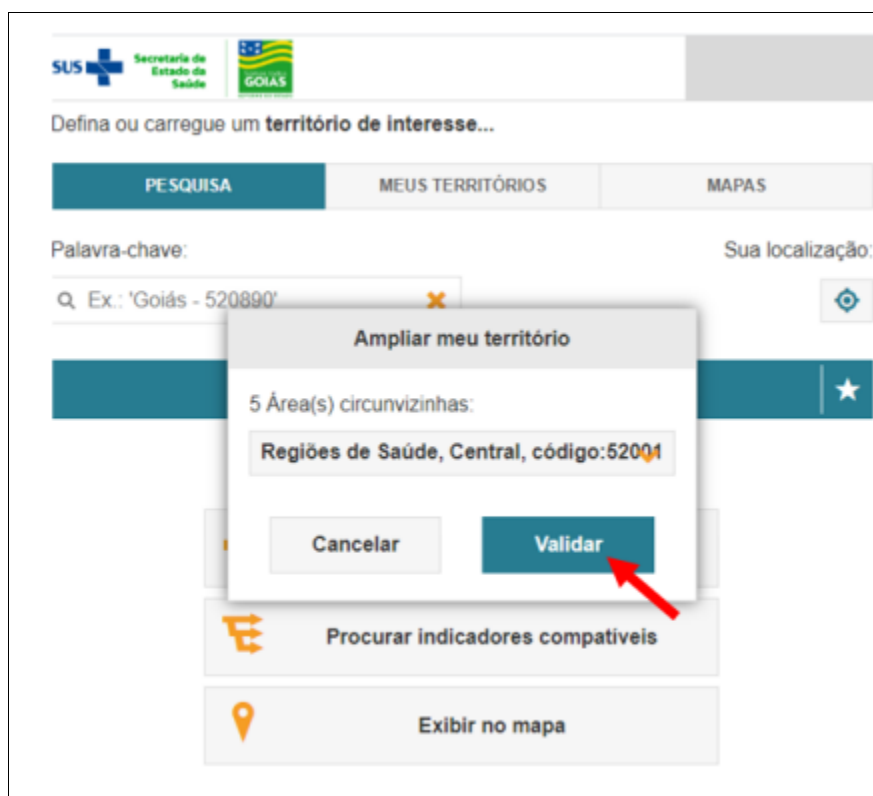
SUS Secretaria de Estado da Saúde GOIÁS

Defina ou carregue um **território de interesse...**

PESQUISA | MEUS TERRITÓRIOS | MAPAS

Palavra-chave:

Sua localização:

Ex.: 'Goiás - 520890'

Ampliar meu território

5 Área(s) circunvizinhas:

Regiões de Saúde, Central, código:52001

Cancelar

Validar

Procurar indicadores compatíveis

Exibir no mapa